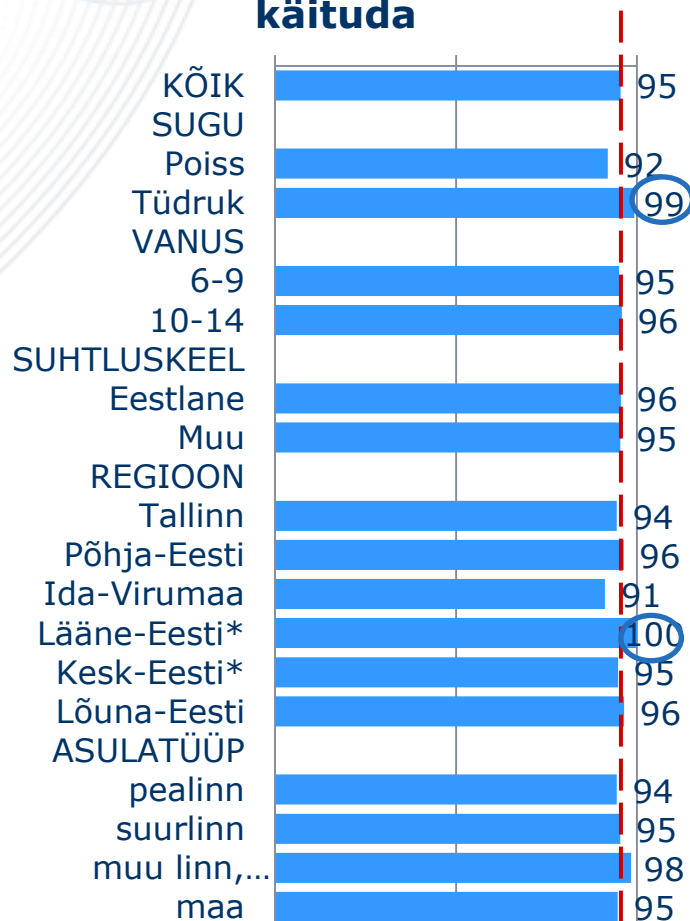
käituda

| | |
|---|---|
| KÕIK | 95 |
| SUGU | |
| Poiss | 92 |
| Tüdruk | 99 |
| VANUS | |
| 6-9 | 95 |
| 10-14 | 96 |
| SUHTLUSKEEL | |
| Eestlane | 96 |
| Muu | 95 |
| REGIOON | |
| Tallinn | 94 |
| Põhja-Eesti | 96 |
| Ida-Virumaa | 91 |
| Lääne-Eesti* | 100 |
| Kesk-Eesti* | 95 |
| Lõuna-Eesti | 96 |
| ASULATÜÜP | |
| pealinn | 94 |
| suurlinn | 95 |
| muu linn,... | 98 |
| maa | 95 |